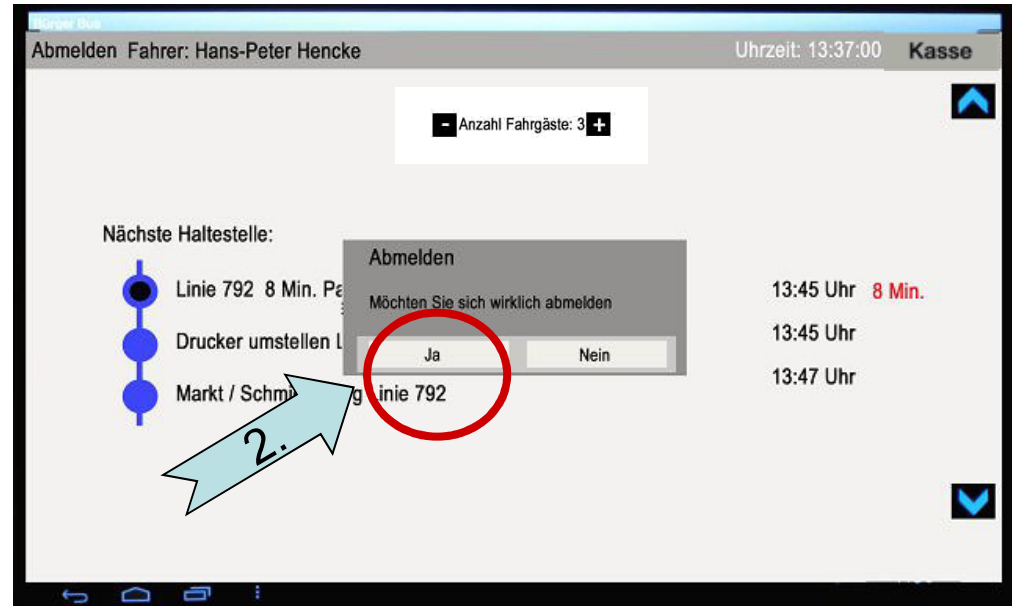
Bürger Bus

Abmelden Fahrer: Hans-Peter Hencke

Uhrzeit: 13:37:00

Kasse

- Anzahl Fahrgäste: 3 +

Nächste Haltestelle:

Linie 792 8 Min. Pa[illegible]

Drucker umstellen L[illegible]

Markt / Schm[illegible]g Linie 792

Abmelden

Möchten Sie sich wirklich abmelden

Ja

Nein

13:45 Uhr 8 Min.

13:45 Uhr

13:47 Uhr

2.